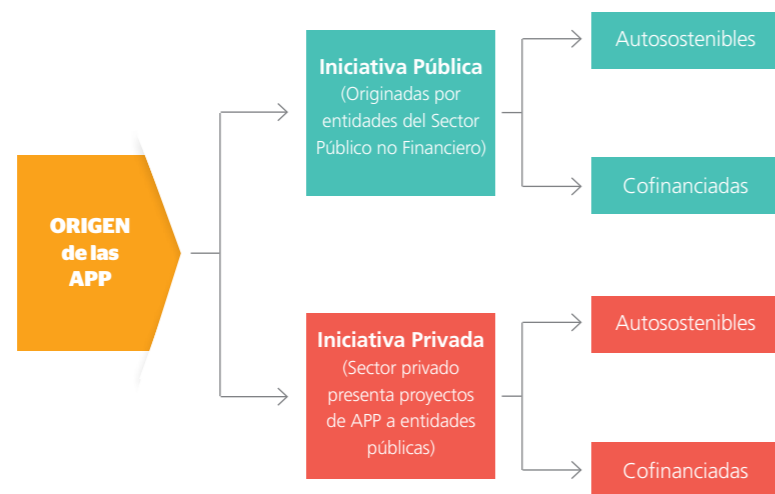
ORIGEN de las APP

Iniciativa Pública
(Originadas por entidades del Sector Público no Financiero)

Autosostenibles

Cofinanciadas

Iniciativa Privada
(Sector privado presenta proyectos de APP a entidades públicas)

Autosostenibles

Cofinanciadas